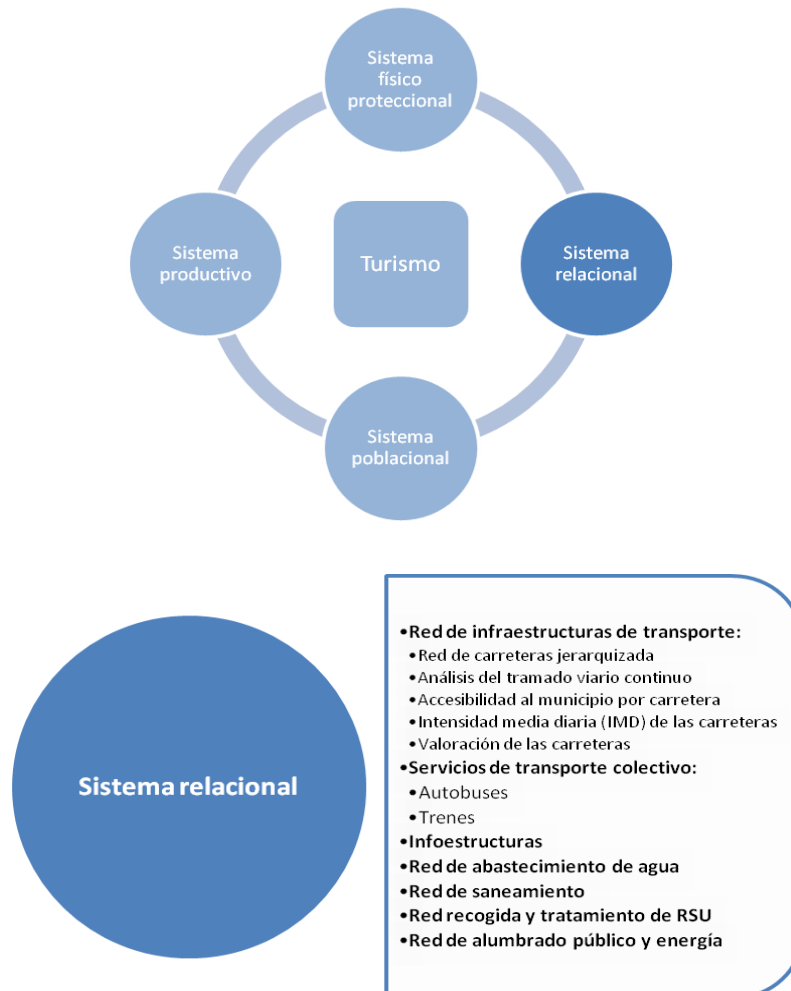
Sistema físico proteccional

Sistema productivo

Turismo

Sistema relacional

Sistema poblacional

Sistema relacional

•Red de infraestructuras de transporte:
•Red de carreteras jerarquizada
•Análisis del tramado viario continuo
•Accesibilidad al municipio por carretera
•Intensidad media diaria (IMD) de las carreteras
•Valoración de las carreteras
•Servicios de transporte colectivo:
•Autobuses
•Trenes
•Infoestructuras
•Red de abastecimiento de agua
•Red de saneamiento
•Red recogida y tratamiento de RSU
•Red de alumbrado público y energía